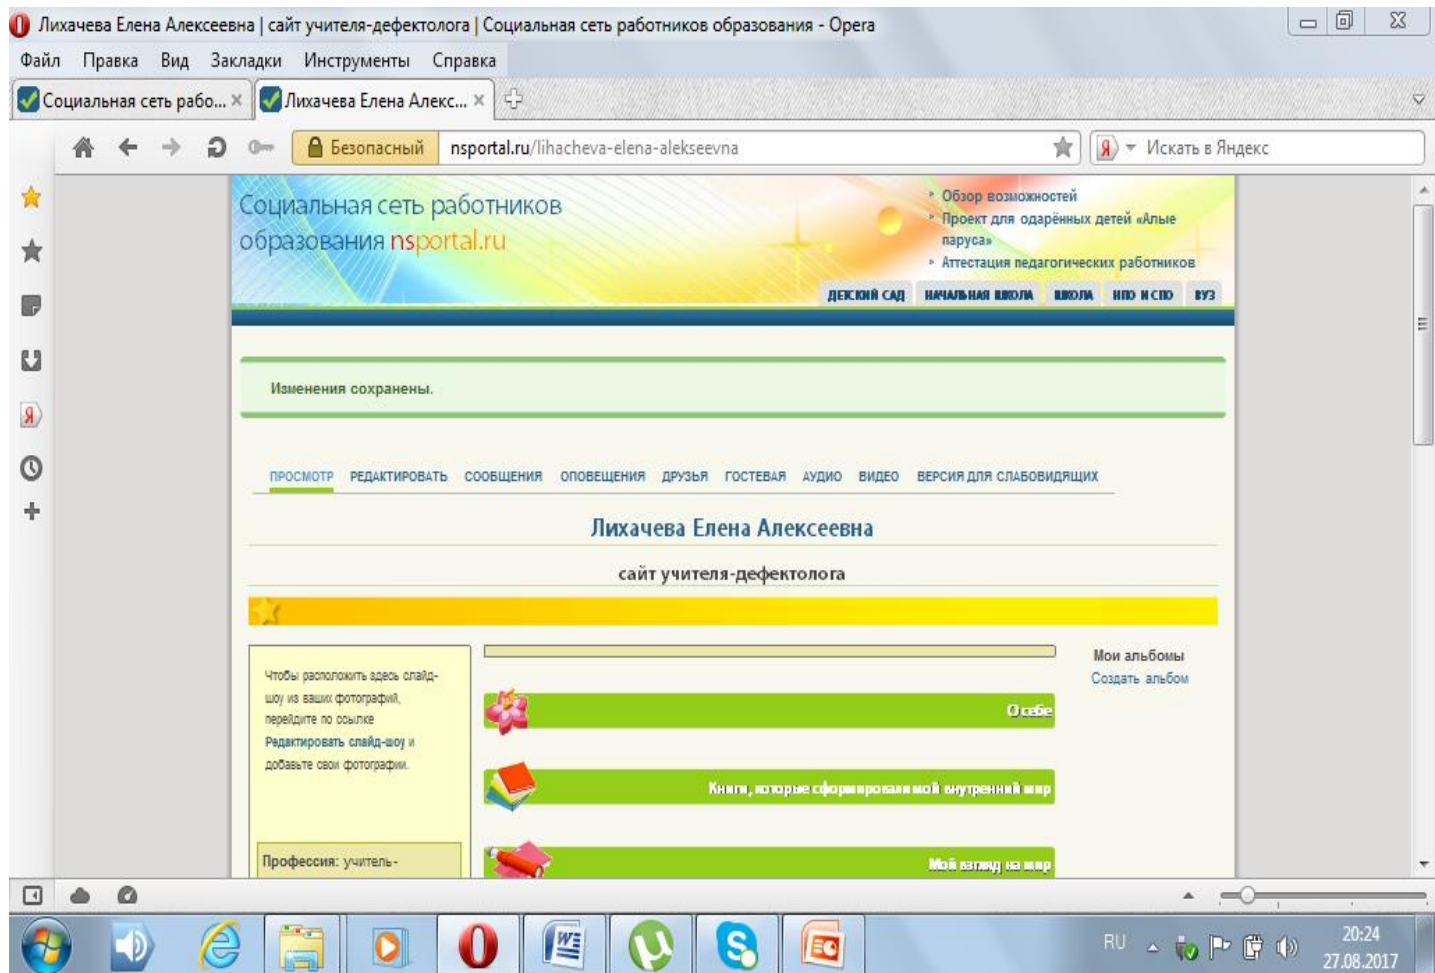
Лихачева Елена Алексеевна | сайт учителя-дефектолога | Социальная сеть работников образования - Opera

Файл Правка Вид Закладки Инструменты Справка

Социальная сеть рабо... × Лихачева Елена Алекс... ×

Безопасный nsportal.ru/lihacheva-elena-alekseevna

Искать в Яндекс

Социальная сеть работников образования nsportal.ru

Обзор возможностей
Проект для одарённых детей «Алые паруса»
Аттестация педагогических работников

ДЕТСКИЙ САД НАЧАЛЬНАЯ ШКОЛА ШКОЛА НПО И СПО ВУЗ

Изменения сохранены.

ПРОСМОТР РЕДАКТИРОВАТЬ СООБЩЕНИЯ ОПОВЕЩЕНИЯ ДРУЗЬЯ ГОСТЕВАЯ АУДИО ВИДЕО ВЕРСИЯ ДЛЯ СЛАБОВИДЯЩИХ

Лихачева Елена Алексеевна

сайт учителя-дефектолога

Чтобы расположить здесь слайд-шоу из ваших фотографий, перейдите по ссылке Редактировать слайд-шоу и добавьте свои фотографии.

Профессия: учитель-

О себе

Книги, которые сформировали мой внутренний мир

Мой взгляд на мир

Мои альбомы
Создать альбом

RU 20:24 27.08.2017